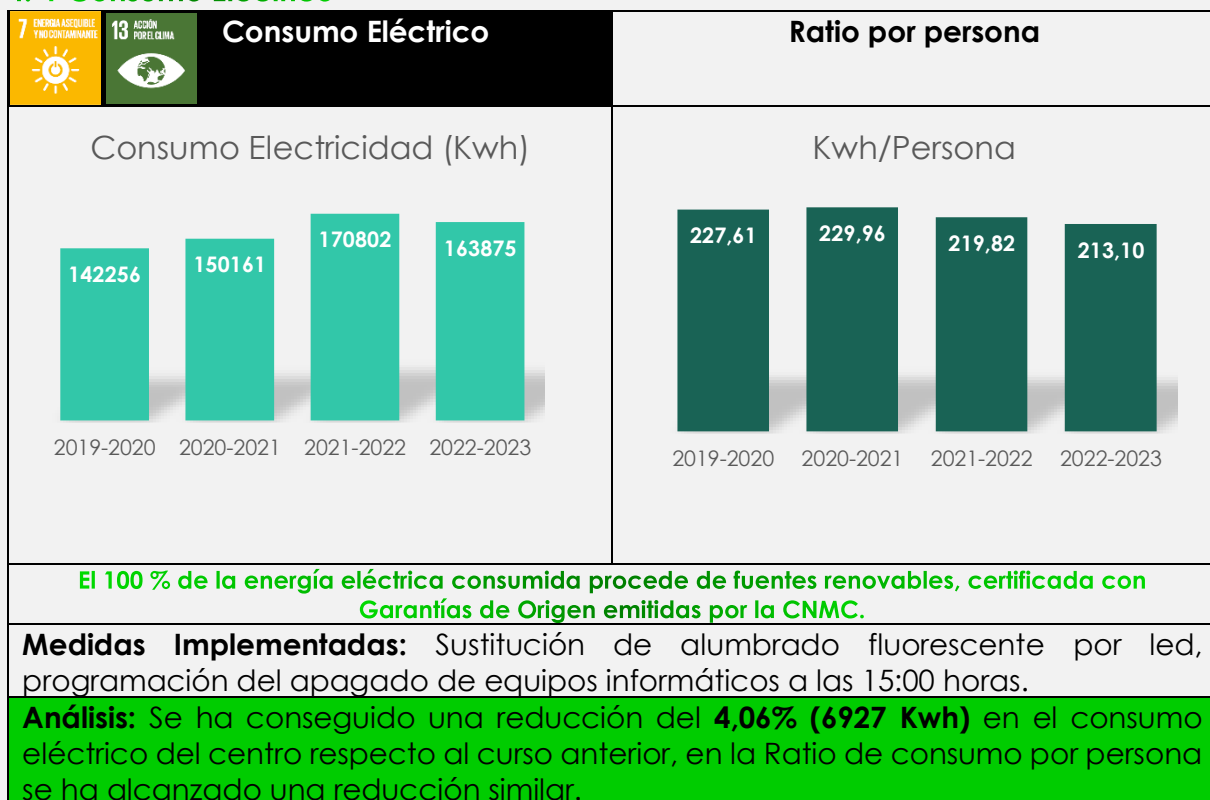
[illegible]

7 ENERGÍA ASEQUIBLE Y NO CONTAMINANTE

13 ACCIÓN POR EL CLIMA

**Consumo Eléctrico**

**Ratio por persona**

Consumo Electricidad (Kwh)

142256
150161
170802
163875

2019-2020 2020-2021 2021-2022 2022-2023

Kwh/Persona

227,61
229,96
219,82
213,10

2019-2020 2020-2021 2021-2022 2022-2023

**El 100 % de la energía eléctrica consumida procede de fuentes renovables, certificada con Garantías de Origen emitidas por la CNMC.**

**Medidas Implementadas:** Sustitución de alumbrado fluorescente por led, programación del apagado de equipos informáticos a las 15:00 horas.

**Análisis:** Se ha conseguido una reducción del **4,06% (6927 Kwh)** en el consumo eléctrico del centro respecto al curso anterior, en la Ratio de consumo por persona se ha alcanzado una reducción similar.